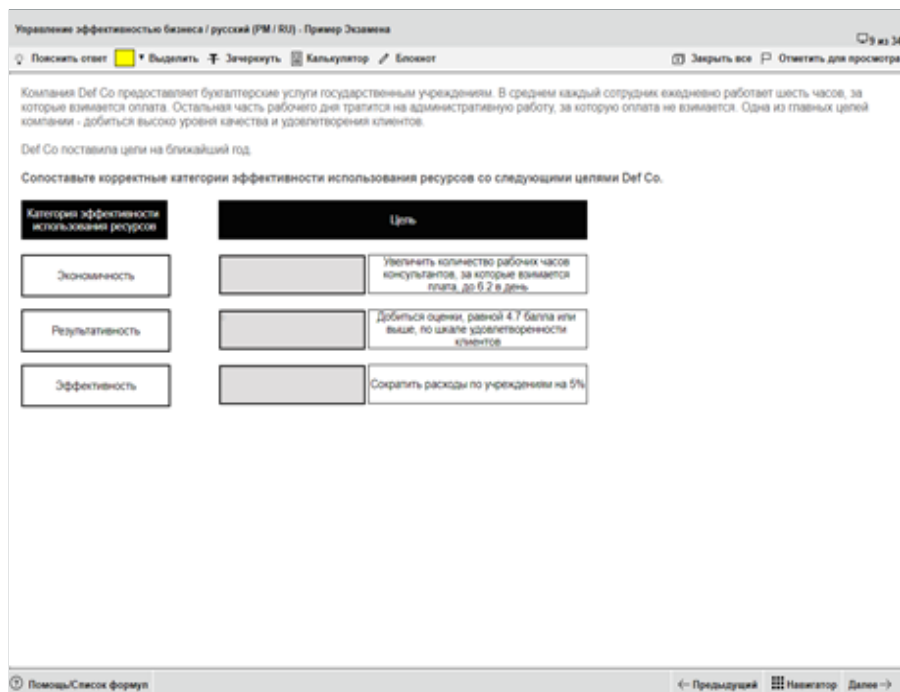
Управление эффективностью бизнеса / русский (PM / RU) - Пример Экзамена

9 из 34

Пояснить ответ ▾ Выделить Зачеркнуть Калькулятор Блокнот

Закрыть все Отметить для просмотра

Компания Def Co предоставляет бухгалтерские услуги государственным учреждениям. В среднем каждый сотрудник ежедневно работает шесть часов, за которые взимается оплата. Остальная часть рабочего дня тратится на административную работу, за которую оплата не взимается. Одна из главных целей компании - добиться высоко уровня качества и удовлетворения клиентов.

Def Co поставила цели на ближайший год.

Сопоставьте корректные категории эффективности использования ресурсов со следующими целями Def Co.

| Категория эффективности использования ресурсов | | Цель |
|---|---|---|
| Экономичность | | Увеличить количество рабочих часов консультантов, за которые взимается плата, до 6.2 в день |
| Результативность | | Добиться оценки, равной 4.7 балла или выше, по шкале удовлетворенности клиентов |
| Эффективность | | Сократить расходы по учреждениям на 5% |

Помощь/Список формул

← Предыдущий Навигатор Далее →